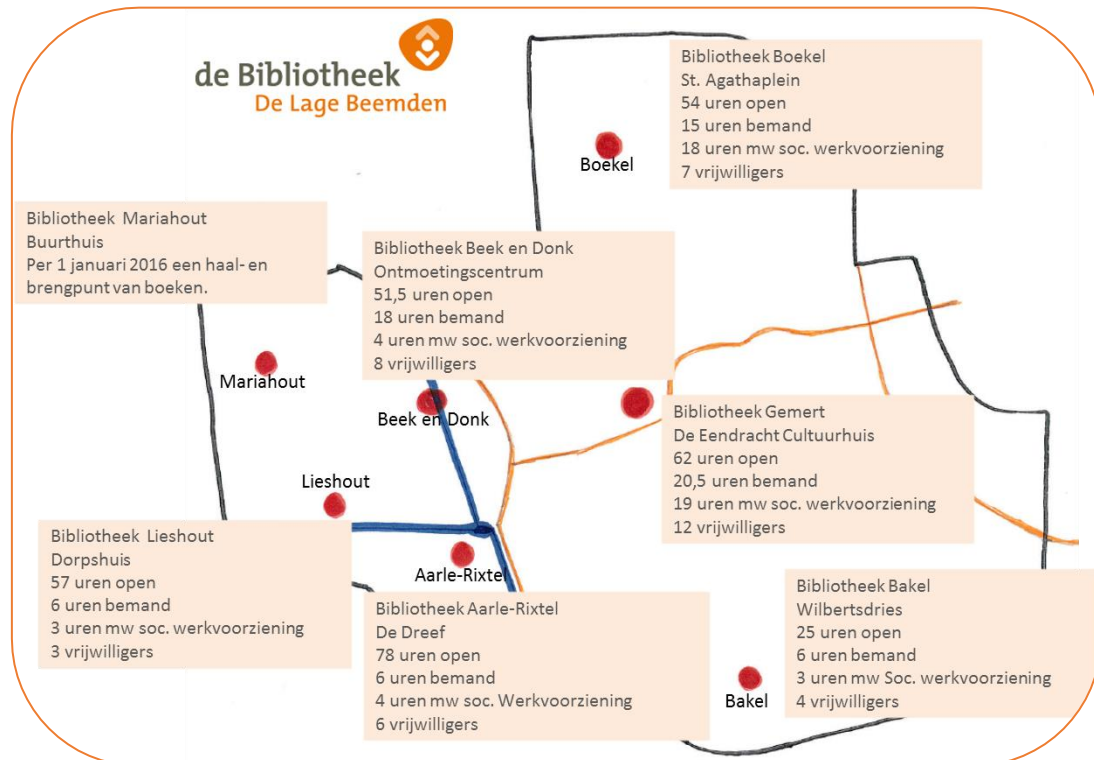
de Bibliotheek
De Lage Beemden

Bibliotheek Boekel
St. Agathaplein
54 uren open
15 uren bemand
18 uren mw soc. werkvoorziening
7 vrijwilligers

Boekel

Bibliotheek Mariahout
Buurthuis
Per 1 januari 2016 een haal- en brengpunt van boeken.

Bibliotheek Beek en Donk
Ontmoetingscentrum
51,5 uren open
18 uren bemand
4 uren mw soc. werkvoorziening
8 vrijwilligers

Mariahout

Beek en Donk

Bibliotheek Gemert
De Eendracht Cultuurhuis
62 uren open
20,5 uren bemand
19 uren mw soc. werkvoorziening
12 vrijwilligers

Lieshout

Bibliotheek Lieshout
Dorpshuis
57 uren open
6 uren bemand
3 uren mw soc. werkvoorziening
3 vrijwilligers

Aarle-Rixtel

Bibliotheek Aarle-Rixtel
De Dreef
78 uren open
6 uren bemand
4 uren mw soc. Werkvoorziening
6 vrijwilligers

Bibliotheek Bakel
Wilbertsdries
25 uren open
6 uren bemand
3 uren mw Soc. werkvoorziening
4 vrijwilligers

Bakel